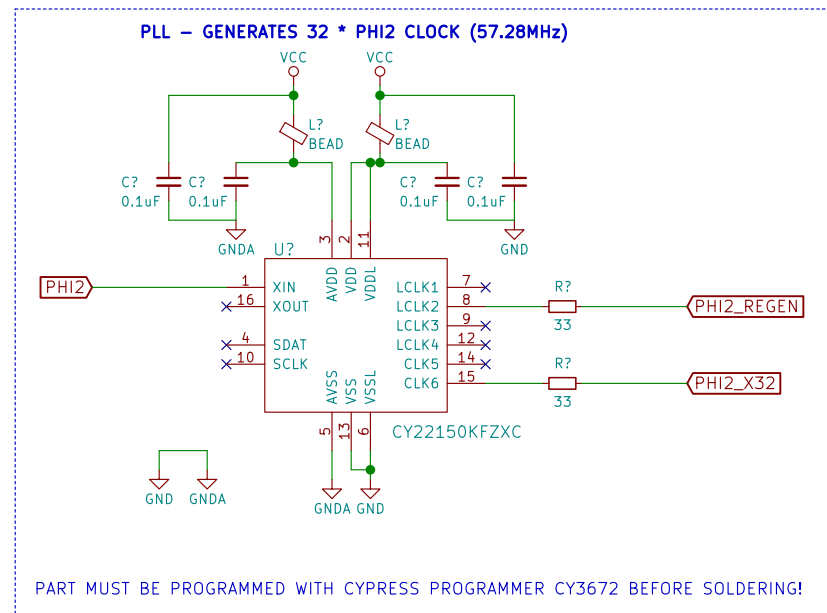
PLL – GENERATES 32 * PHI2 CLOCK (57.28MHz)

VCC
L?
BEAD
C?
0.1uF
C?
0.1uF
GNDA

VCC
L?
BEAD
C?
0.1uF
C?
0.1uF
GND

U?
3 AVDD
2 VDD
11 VDDL

PHI2
1 XIN
16 XOUT
4 SDAT
10 SCLK

7 LCLK1
8 LCLK2
9 LCLK3
12 LCLK4
14 CLK5
15 CLK6

R?
33
PHI2_REGEN
R?
33
PHI2_X32

AVSS 5
VSS 13
VSSL 6
CY22150KFZXC

GNDA
GND

GND
GNDA

PART MUST BE PROGRAMMED WITH CYPRESS PROGRAMMER CY3672 BEFORE SOLDERING!